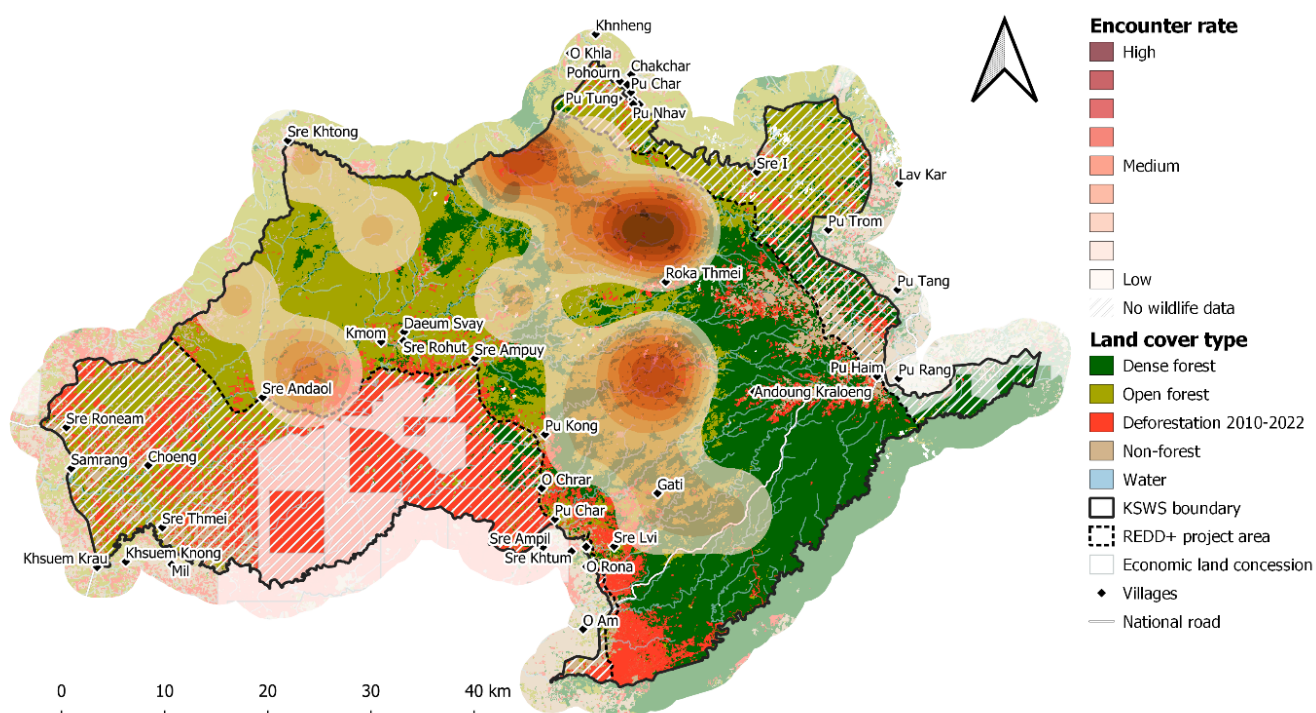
Khnheng
O Khla
Chakchar
Pohourn
Pu Char
Pu Tung
Pu Nhav
Sre Khtong
Sre I
Lav Kar
Pu Trom
Roka Thmei
Pu Tang
Kmom
Daeum Svay
Sre Rohut
Sre Ampuy
Pu Haim
Pu Rang
Sre Andaol
Andoung Kraloeng
Sre Roneam
Pu Kong
Samrang
Choeng
O Chrar
Gati
Sre Thmei
Pu Char
Sre Ampil
Sre Lvi
Khsuem Krau
Khsuem Knong
Sre Khtum
O Rona
Mil
O Am

0 10 20 30 40 km

Encounter rate
High
Medium
Low
No wildlife data
Land cover type
Dense forest
Open forest
Deforestation 2010-2022
Non-forest
Water
KSWS boundary
REDD+ project area
Economic land concession
Villages
National road